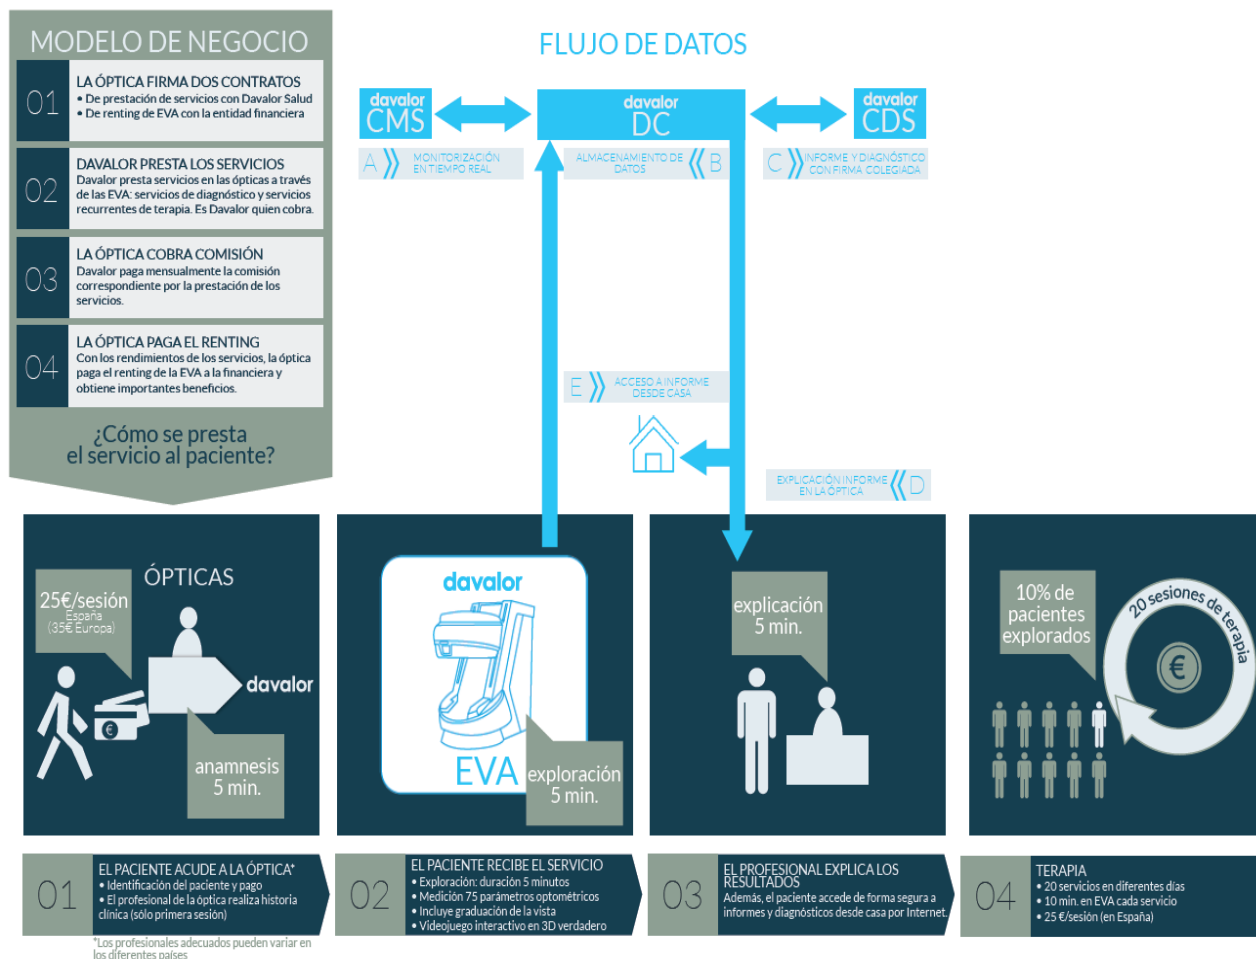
MODELO DE NEGOCIO

01 LA ÓPTICA FIRMA DOS CONTRATOS
• De prestación de servicios con Davalor Salud
• De renting de EVA con la entidad financiera

02 DAVALOR PRESTA LOS SERVICIOS
Davalor presta servicios en las ópticas a través de las EVA: servicios de diagnóstico y servicios recurrentes de terapia. Es Davalor quien cobra.

03 LA ÓPTICA COBRA COMISIÓN
Davalor paga mensualmente la comisión correspondiente por la prestación de los servicios.

04 LA ÓPTICA PAGA EL RENTING
Con los rendimientos de los servicios, la óptica paga el renting de la EVA a la financiera y obtiene importantes beneficios.

¿Cómo se presta el servicio al paciente?

FLUJO DE DATOS

davalor CMS
davalor DC
davalor CDS

A MONITORIZACIÓN EN TIEMPO REAL
ALMACENAMIENTO DE DATOS B
C INFORME Y DIAGNÓSTICO CON FIRMA COLEGIADA
E ACCESO A INFORME DESDE CASA
EXPLICACIÓN INFORME EN LA ÓPTICA D

ÓPTICAS
25€/sesión España (35€ Europa)
davalor
anamnesis 5 min.

davalor
EVA
exploración 5 min.

explicación 5 min.

10% de pacientes explorados
20 sesiones de terapia
€

01 EL PACIENTE ACUDE A LA ÓPTICA*
• Identificación del paciente y pago
• El profesional de la óptica realiza historia clínica (sólo primera sesión)

*Los profesionales adecuados pueden variar en los diferentes países

02 EL PACIENTE RECIBE EL SERVICIO
• Exploración: duración 5 minutos
• Medición 75 parámetros optométricos
• Incluye graduación de la vista
• Videojuego interactivo en 3D verdadero

03 EL PROFESIONAL EXPLICA LOS RESULTADOS
Además, el paciente accede de forma segura a informes y diagnósticos desde casa por Internet.

04 TERAPIA
• 20 servicios en diferentes días
• 10 min. en EVA cada servicio
• 25 €/sesión (en España)